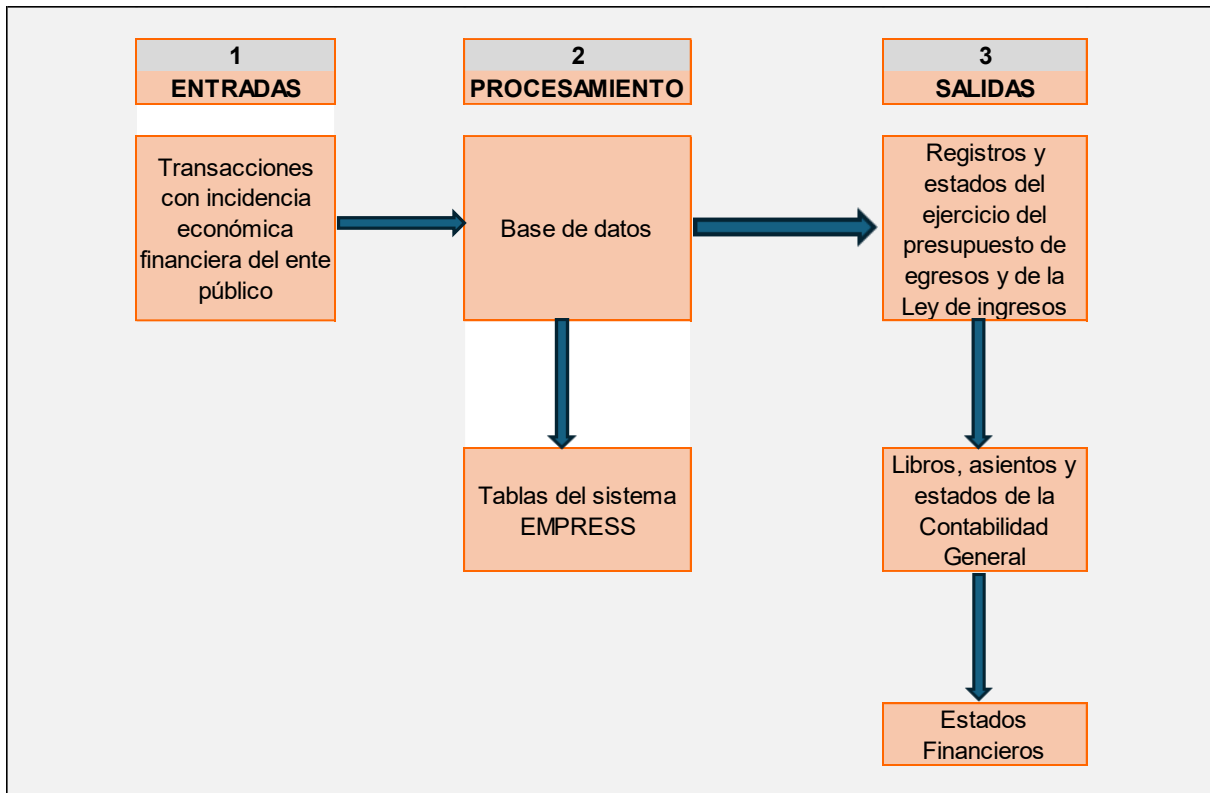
1
ENTRADAS

2
PROCESAMIENTO

3
SALIDAS

Transacciones con incidencia económica financiera del ente público

Base de datos

Registros y estados del ejercicio del presupuesto de egresos y de la Ley de ingresos

Tablas del sistema EMPRESS

Libros, asientos y estados de la Contabilidad General

Estados Financieros